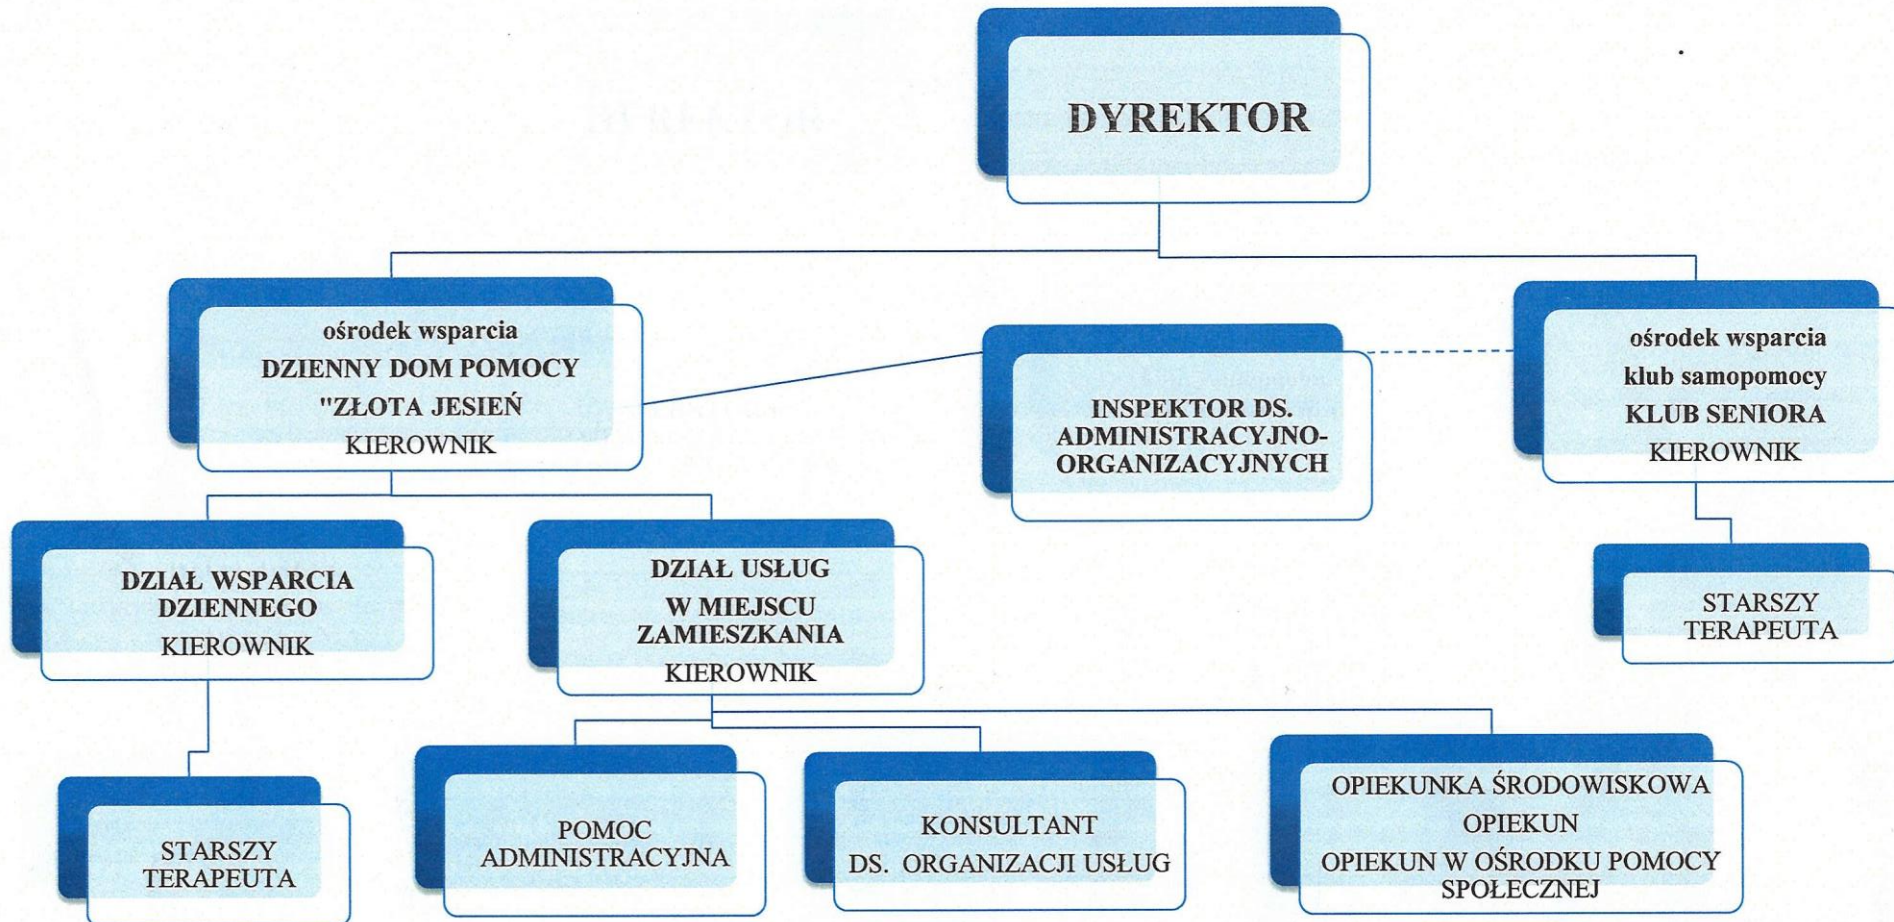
DYREKTOR

ośrodek wsparcia
DZIENNY DOM POMOCY
"ZŁOTA JESIEŃ
KIEROWNIK

INSPEKTOR DS. ADMINISTRACYJNO-ORGANIZACYJNYCH

ośrodek wsparcia
klub samopomocy
KLUB SENIORA
KIEROWNIK

DZIAŁ WSPARCIA DZIENNEGO
KIEROWNIK

DZIAŁ USŁUG
W MIEJSCU ZAMIESZKANIA
KIEROWNIK

STARSZY TERAPEUTA

STARSZY TERAPEUTA

POMOC ADMINISTRACYJNA

KONSULTANT
DS. ORGANIZACJI USŁUG

OPIEKUNKA ŚRODOWISKOWA
OPIEKUN
OPIEKUN W OŚRODKU POMOCY SPOŁECZNEJ